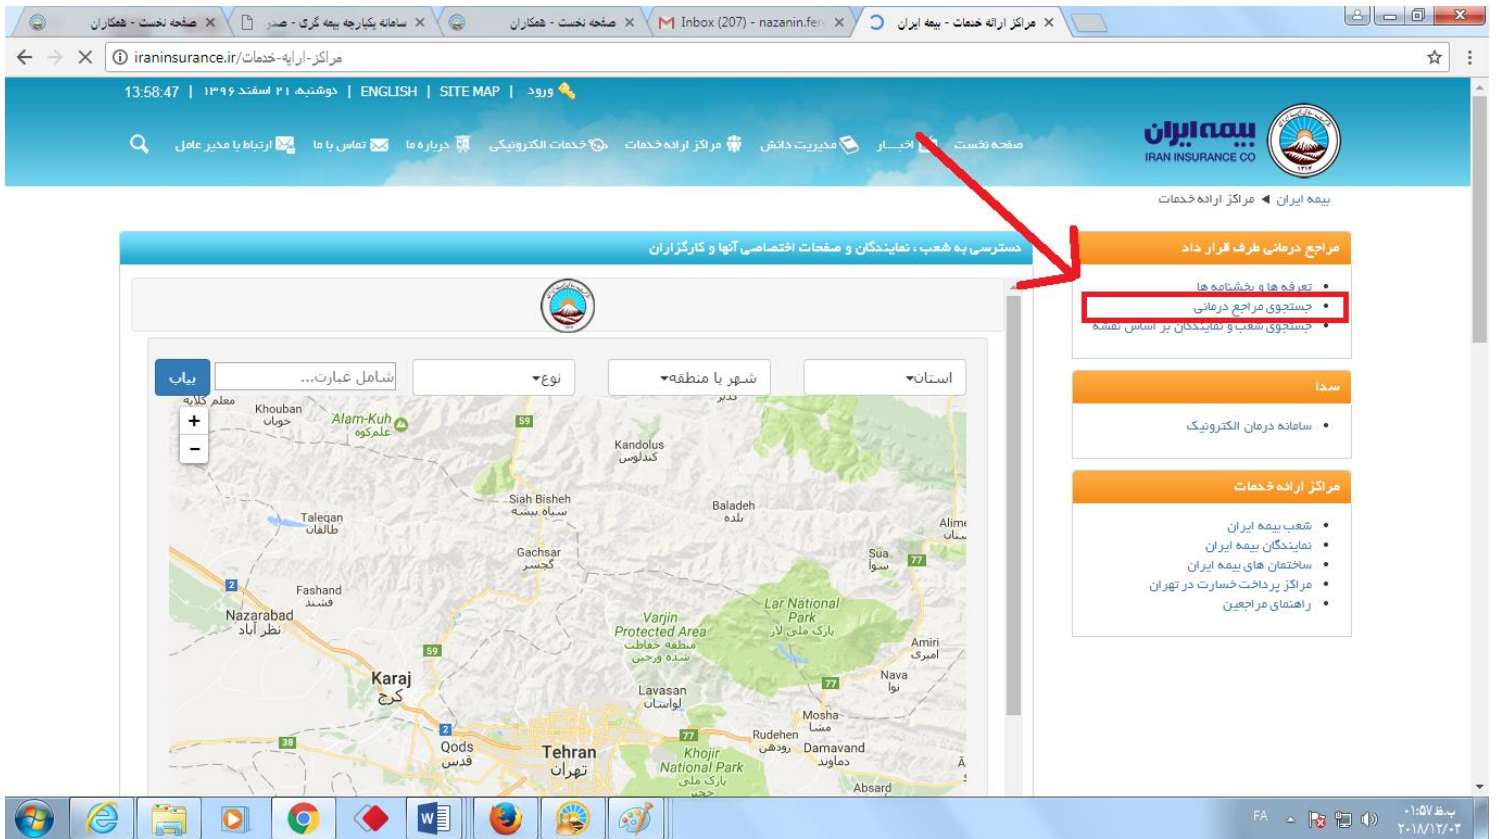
مراکز ارائه خدمات - بیمه ایران ×
Inbox (207) - nazanin.fe ×
صفحه نخست - همکاران ×
سامانه یکپارچه بیمه گری - صدور ×
صفحه نخست - همکاران ×

iraninsurance.ir/مراکز-ارایه-خدمات

13:58:47 | دوشنبه ۲۱ اسفند ۱۳۹۶ | ENGLISH | SITE MAP | ورود

بیمه ایران
IRAN INSURANCE CO

صفحه نخست | اخبار | مدیریت دانش | مراکز ارائه خدمات | خدمات الکترونیکی | درباره ما | تماس با ما | ارتباط با مدیر عامل

بیمه ایران ◀ مراکز ارائه خدمات

مراجع درمانی طرف قرارداد
• تعرفه ها و بخشنامه ها
• جستجوی مراجع درمانی
• جستجوی شعب و نمایندگان بر اساس نقشه

سدا
• سامانه درمان الکترونیک

مراکز ارائه خدمات
• شعب بیمه ایران
• نمایندگان بیمه ایران
• ساختمان های بیمه ایران
• مراکز پرداخت خسارت در تهران
• راهنمای مراجعین

دسترسی به شعب ، نمایندگان و صفحات اختصاصی آنها و کارگزاران

استان▾ | شهر یا منطقه▾ | نوع▾ | شامل عبارت... | بیاب

+
−

Khouban خوبان
Alam-Kuh علم کوه
59
Kandolus کندلوس
Siah Bisheh سیاه بیشه
Baladeh بلده
Taleqan طالقان
Gachsar گچسر
Sua سوا
77
2
Fashand فشند
Nazarabad نظر آباد
Varjin Protected Area منطقه حفاظت شده ورجین
Lar National Park پارک ملی لار
Amiri امیری
59
Karaj کرج
Lavasan لواسان
77
Nava نوا
2
38
Qods قدس
Tehran تهران
77
Rudehen رودهن
Mosha مشا
Damavand دماوند
Khojir National Park پارک ملی خجیر
Absard
Alime

FA
ب.ظ ۰۱:۵۷
۲۰۱۸/۰۳/۱۲